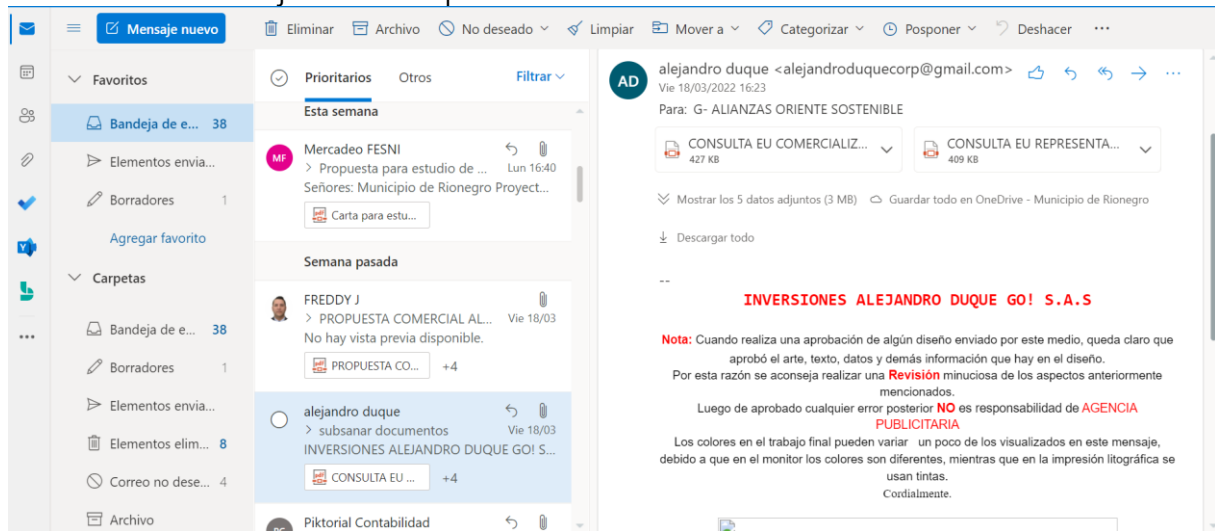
Mensaje nuevo

Eliminar Archivo No deseado Limpiar Mover a Categorizar Posponer Deshacer ···

Favoritos

Bandeja de e... 38

Elementos envia...

Borradores 1

Agregar favorito

Carpetas

Bandeja de e... 38

Borradores 1

Elementos envia...

Elementos elim... 8

Correo no dese... 4

Archivo

Prioritarios Otros Filtrar

Esta semana

MF Mercadeo FESNI
> Propuesta para estudio de ... Lun 16:40
Señores: Municipio de Rionegro Proyect...
Carta para estu...

Semana pasada

FREDDY J
> PROPUESTA COMERCIAL AL... Vie 18/03
No hay vista previa disponible.
PROPUESTA CO... +4

alejandro duque
> subsanar documentos Vie 18/03
INVERSIONES ALEJANDRO DUQUE GO! S...
CONSULTA EU ... +4

Piktorial Contabilidad

AD alejandro duque <alejandroduquecorp@gmail.com>
Vie 18/03/2022 16:23
Para: G- ALIANZAS ORIENTE SOSTENIBLE

CONSULTA EU COMERCIALIZ... 427 KB
CONSULTA EU REPRESENTA... 409 KB

Mostrar los 5 datos adjuntos (3 MB) Guardar todo en OneDrive - Municipio de Rionegro

Descargar todo

--

INVERSIONES ALEJANDRO DUQUE GO! S.A.S

Nota: Cuando realiza una aprobación de algún diseño enviado por este medio, queda claro que aprobó el arte, texto, datos y demás información que hay en el diseño.
Por esta razón se aconseja realizar una Revisión minuciosa de los aspectos anteriormente mencionados.
Luego de aprobado cualquier error posterior NO es responsabilidad de AGENCIA PUBLICITARIA
Los colores en el trabajo final pueden variar un poco de los visualizados en este mensaje, debido a que en el monitor los colores son diferentes, mientras que en la impresión litográfica se usan tintas.
Cordialmente.